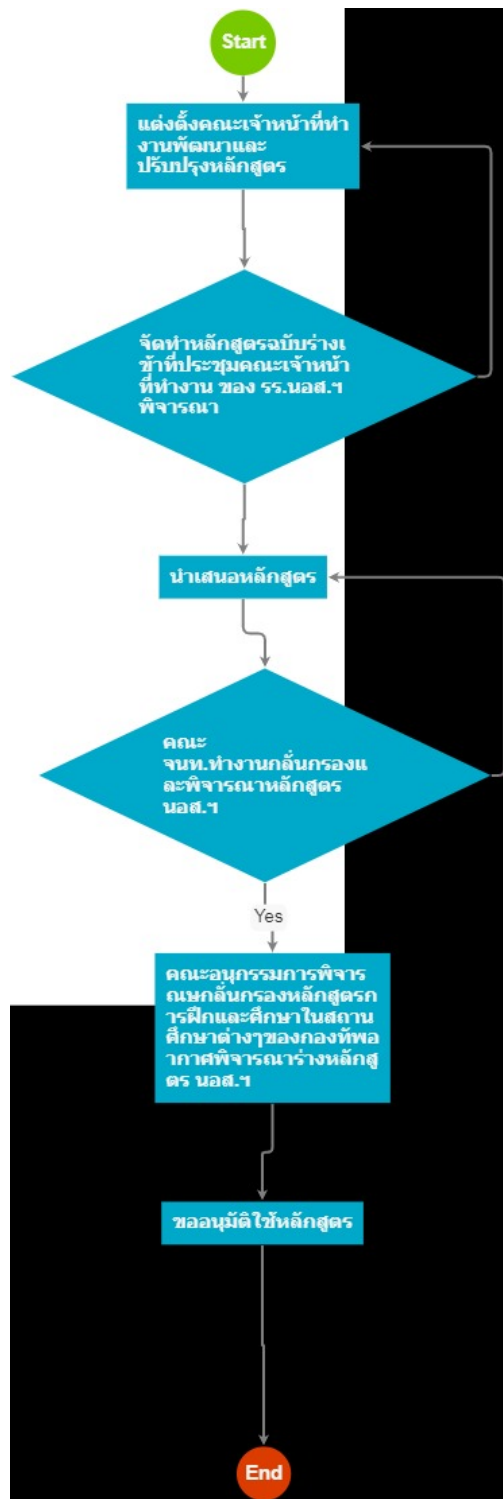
Start

แต่งตั้งคณะเจ้าหน้าที่ทำงานพัฒนาและปรับปรุงหลักสูตร

จัดทำหลักสูตรฉบับร่างเข้าที่ประชุมคณะเจ้าหน้าที่ทำงาน ของ รร.นอส.ฯ พิจารณา

นำเสนอหลักสูตร

คณะ จนท.ทำงานกลั่นกรองและพิจารณาหลักสูตร นอส.ฯ

Yes

คณะอนุกรรมการพิจารณษกลั่นกรองหลักสูตรการฝึกและศึกษาในสถานศึกษาต่างๆของกองทัพอากาศพิจารณาร่างหลักสูตร นอส.ฯ

ขออนุมัติใช้หลักสูตร

End